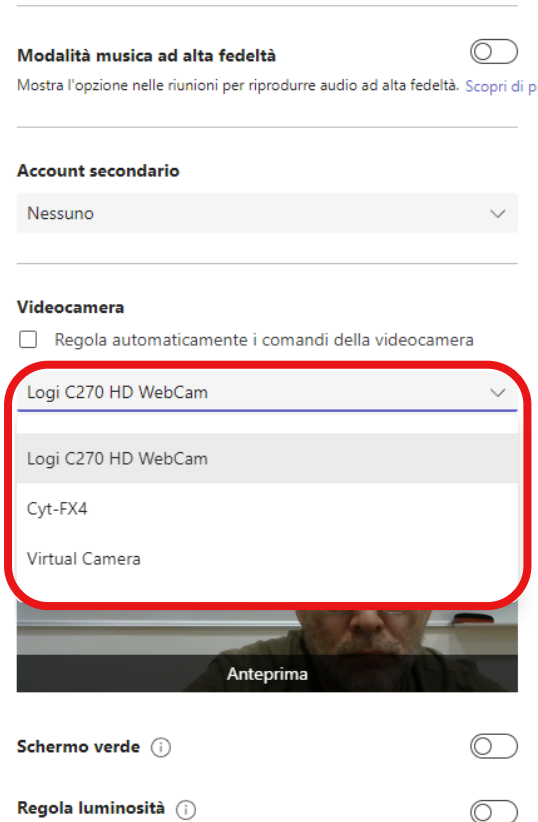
Modalità musica ad alta fedeltà

Mostra l'opzione nelle riunioni per riprodurre audio ad alta fedeltà. Scopri di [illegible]

Account secondario

Nessuno

Videocamera

Regola automaticamente i comandi della videocamera

Logi C270 HD WebCam

Logi C270 HD WebCam

Cyt-FX4

Virtual Camera

Anteprima

Schermo verde

Regola luminosità